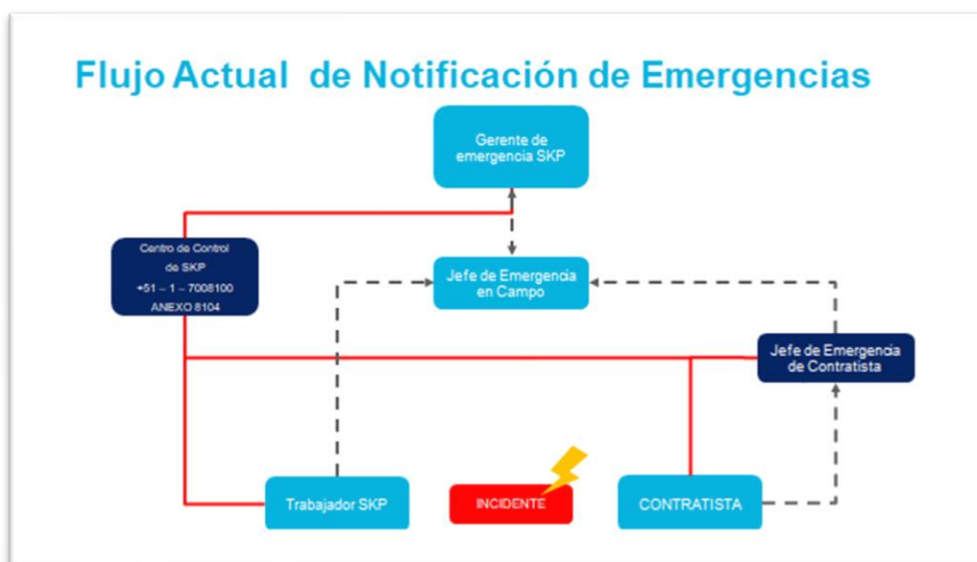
Flujo Actual de Notificación de Emergencias

Gerente de emergencia SKP

Centro de Control de SKP +51 – 1 – 7008100 ANEXO 8104

Jefe de Emergencia en Campo

Jefe de Emergencia de Contratista

Trabajador SKP

INCIDENTE

CONTRATISTA